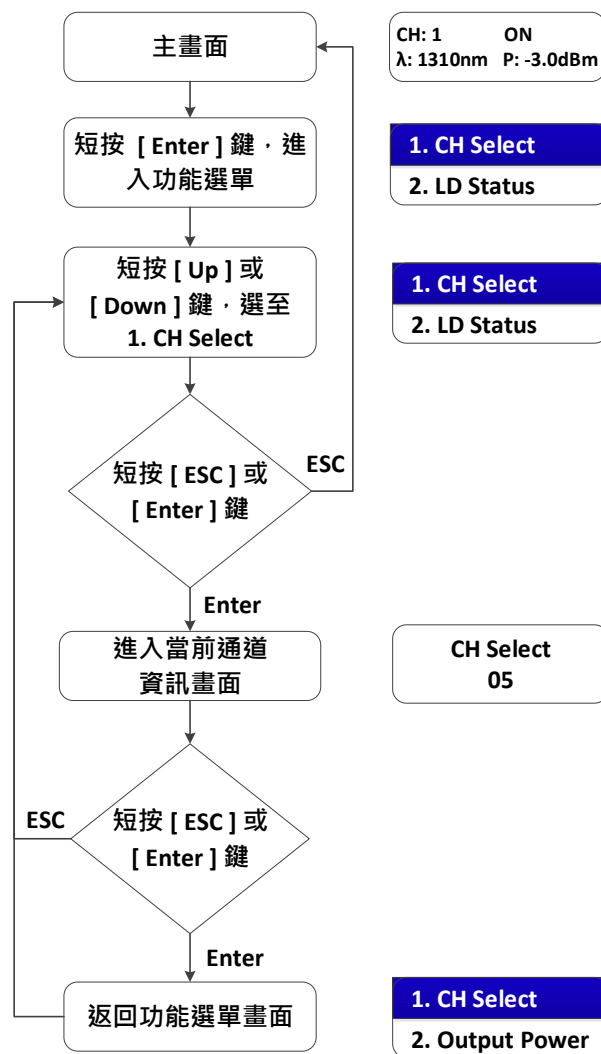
主畫面

CH: 1 ON
λ: 1310nm P: -3.0dBm

短按 [ Enter ] 鍵，進入功能選單

1. CH Select
2. LD Status

短按 [ Up ] 或 [ Down ] 鍵，選至 1. CH Select

1. CH Select
2. LD Status

短按 [ ESC ] 或 [ Enter ] 鍵

ESC

Enter

進入當前通道資訊畫面

CH Select
05

ESC

短按 [ ESC ] 或 [ Enter ] 鍵

Enter

返回功能選單畫面

1. CH Select
2. Output Power